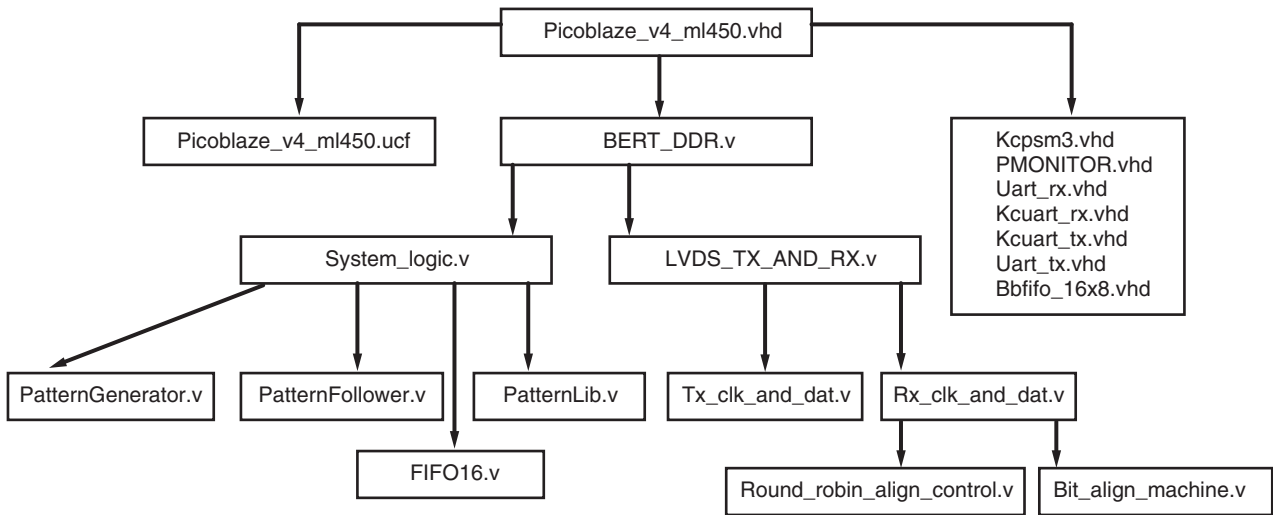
Picoblaze_v4_ml450.vhd

Picoblaze_v4_ml450.ucf

BERT_DDR.v

Kcpsm3.vhd
PMONITOR.vhd
Uart_rx.vhd
Kcuart_rx.vhd
Kcuart_tx.vhd
Uart_tx.vhd
Bbfifo_16x8.vhd

System_logic.v

LVDS_TX_AND_RX.v

PatternGenerator.v

PatternFollower.v

PatternLib.v

Tx_clk_and_dat.v

Rx_clk_and_dat.v

FIFO16.v

Round_robin_align_control.v

Bit_align_machine.v